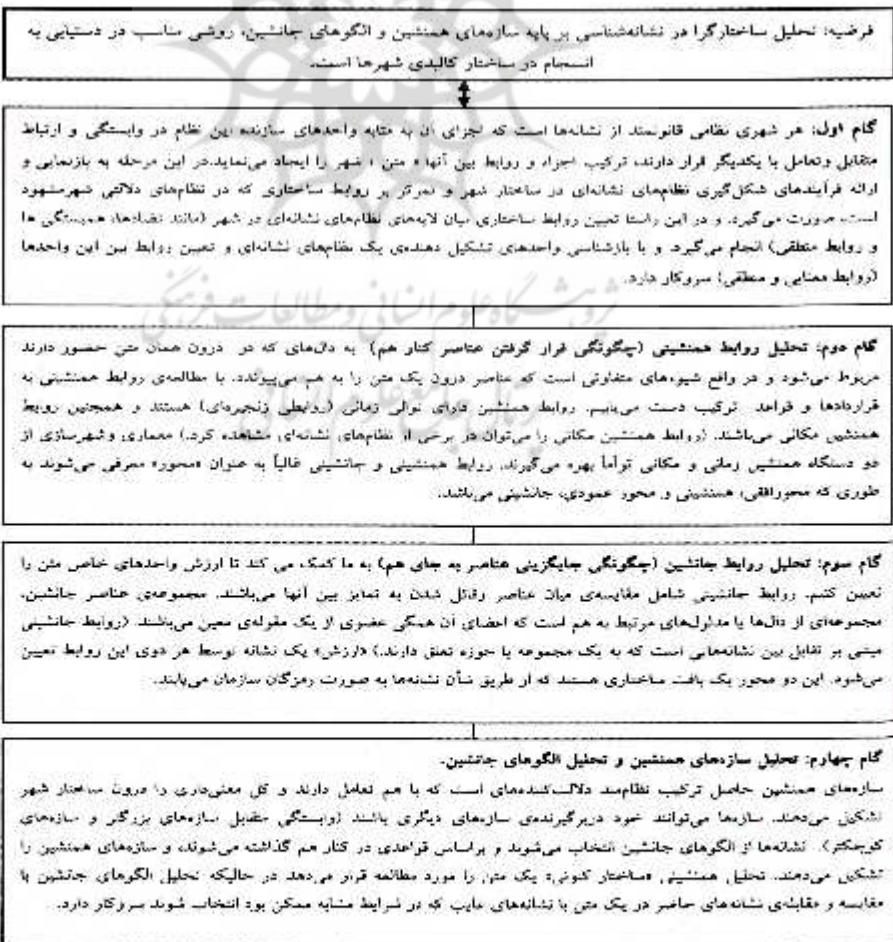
فرضیه: تحلیل ساختارگرا در نشانه‌شناسی بر پایه سازه‌های همنشین و الگوهای جانشین، روشی مناسب در دستیابی به انسجام در ساختار کالبدی شهرها است.

گام اول: هر شهری نظامی قانونمند از نشانه‌ها است که اجزای آن به مثابه واحدهای سازنده این نظام در وابستگی و ارتباط متقابل وتعامل با یکدیگر قرار دارند، ترکیب اجزاء و روابط بین آنها ، متن ، شهر را ایجاد می‌نماید.در این مرحله به بازنمایی و ارائه فرآیندهای شکل‌گیری نظام‌های نشانه‌ای در ساختار شهر و تمرکز بر روابط ساختاری که در نظام‌های دلالتی شهرمشهود است، صورت می‌گیرد، و در این راستا تعیین روابط ساختاری میان لایه‌های نظام‌های نشانه‌ای در شهر (مانند تضادها، همبستگی ها و روابط منطقی) انجام می‌گیرد و با بازشناسی واحدهای تشکیل دهنده‌ی یک نظام‌های نشانه‌ای و تعیین روابط بین این واحدها (روابط معنایی و منطقی) سروکار دارد.

گام دوم: تحلیل روابط همنشینی (چگونگی قرار گرفتن عناصر کنار هم) به دال‌هایی که در درون همان متن حضور دارند مربوط می‌شود و در واقع شیوه‌های متفاوتی است که عناصر درون یک متن را به هم می‌پیوندد. با مطالعه‌ی روابط همنشینی به قراردادها و قواعد ترکیب دست می‌یابیم. روابط همنشین دارای توالی زمانی (روابطی زنجیره‌ای) هستند و همچنین روابط همنشین مکانی می‌باشد. (روابط همنشین مکانی را می‌توان در برخی از نظام‌های نشانه‌ای مشاهده کرد.) معماری وشهرسازی از دو دستگاه همنشین زمانی و مکانی توأماً بهره می‌گیرند. روابط همنشینی و جانشینی غالباً به عنوان محور« معرفی می‌شوند به طوری که محورافقی، همنشینی و محور عمودی، جانشینی می‌باشد.

گام سوم: تحلیل روابط جانشین (چگونگی جایگزینی عناصر به جای هم) به ما کمک می کند تا ارزش واحدهای خاص متن را تعیین کنیم. روابط جانشینی شامل مقایسه‌ی میان عناصر وقائل شدن به تمایز بین آنها می‌باشد. مجموعه‌ی عناصر جانشین، مجموعه‌ای از دال‌ها یا مدلول‌های مرتبط به هم است که اعضای آن همگی عضوی از یک مقوله‌ی معین می‌باشند. (روابط جانشینی مبتنی بر تقابل بین نشانه‌هایی است که به یک مجموعه یا حوزه تعلق دارند.) «ارزش» یک نشانه توسط هر دوی این روابط تعیین می‌شود. این دو محور یک بافت ساختاری هستند که از طریق شأن نشانه‌ها به صورت رمزگان سازمان می‌یابند.

گام چهارم: تحلیل سازه‌های همنشین و تحلیل الگوهای جانشین.
سازه‌های همنشین حاصل ترکیب نظام‌مند دلالت‌کننده‌های است که با هم تعامل دارند و کل معنی‌داری را درون ساختار شهر تشکیل می‌دهند. سازه‌ها می‌توانند خود دربرگیرنده‌ی سازه‌های دیگری باشند (وابستگی متقابل سازه‌های بزرگتر و سازه‌های کوچکتر). نشانه‌ها از الگوهای جانشین انتخاب می‌شوند و براساس قواعدی در کنار هم گذاشته می‌شوند و سازه‌های همنشین را تشکیل می‌دهند. تحلیل همنشینی ، ساختار کنونی یک متن را مورد مطالعه قرار می‌دهد در حالیکه تحلیل الگوهای جانشین با مقایسه و مقابله‌ی نشانه‌های حاضر در یک متن با نشانه‌های غایب که در شرایط مشابه ممکن بود انتخاب شوند سروکار دارد.